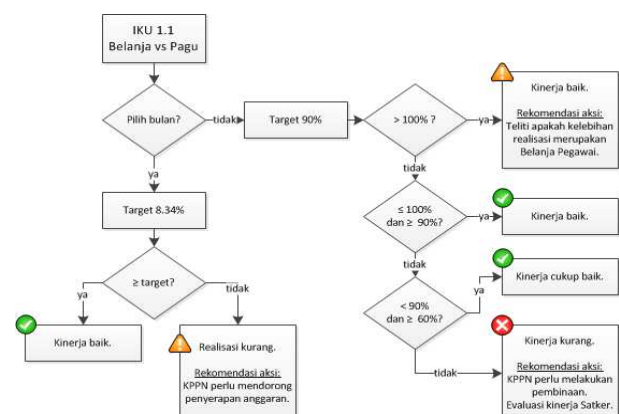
IKU 1.1
Belanja vs Pagu

Pilih bulan?

tidak

Target 90%

> 100% ?

ya

Kinerja baik.

Rekomendasi aksi:
Teliti apakah kelebihan realisasi merupakan Belanja Pegawai.

ya

tidak

Target 8.34%

≤ 100% dan ≥ 90%?

ya

Kinerja baik.

tidak

Kinerja cukup baik.

≥ target?

ya

tidak

ya

< 90% dan ≥ 60%?

Kinerja baik.

Realisasi kurang.

Rekomendasi aksi:
KPPN perlu mendorong penyerapan anggaran.

Kinerja kurang.

Rekomendasi aksi:
KPPN perlu melakukan pembinaan.
Evaluasi kinerja Satker.

tidak